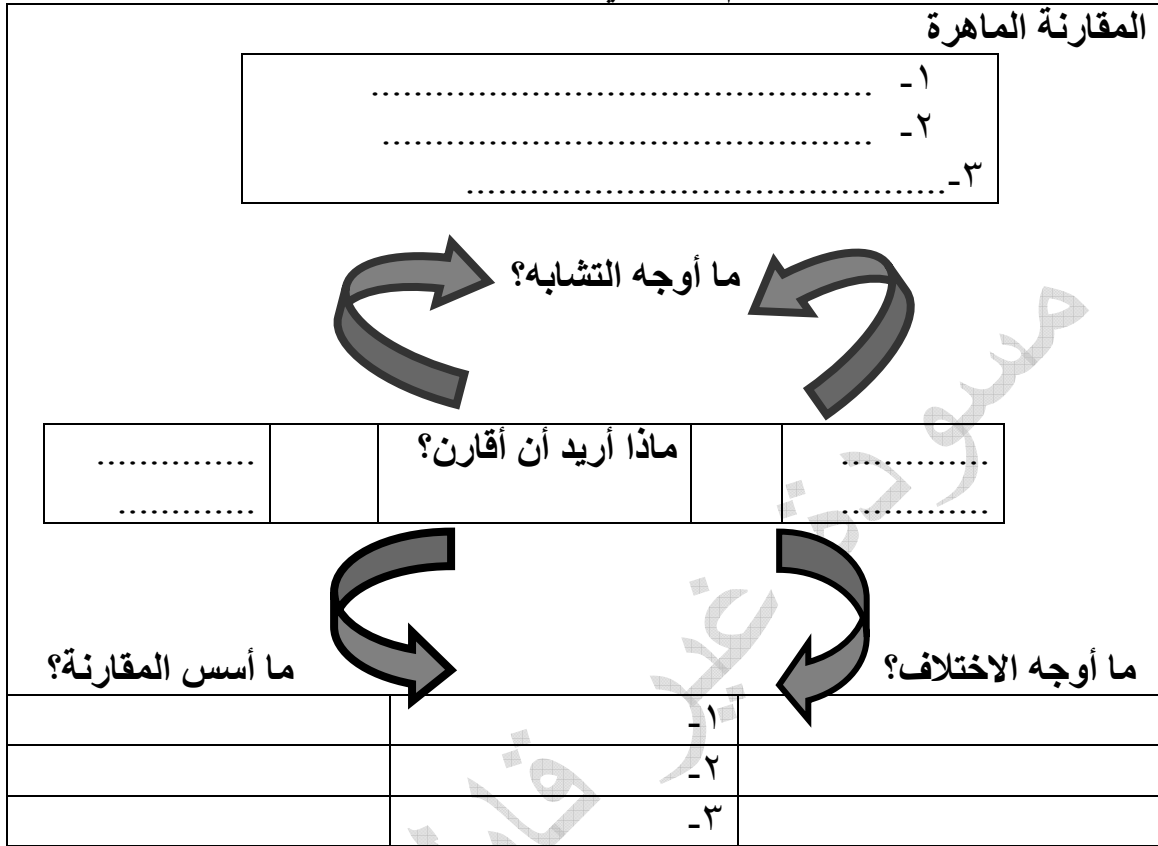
المقارنة الماهرة

١- ..............................................
٢- ..............................................
٣- ..............................................

ما أوجه التشابه؟

| ............ ............ | | ماذا أريد أن أقارن؟ | | ............... ............... |
|---|---|---|---|---|

ما أوجه الاختلاف؟

ما أسس المقارنة؟

| | | |
|---|---|---|
| | ١- | |
| | ٢- | |
| | ٣- | |

مسودة غير قانونية